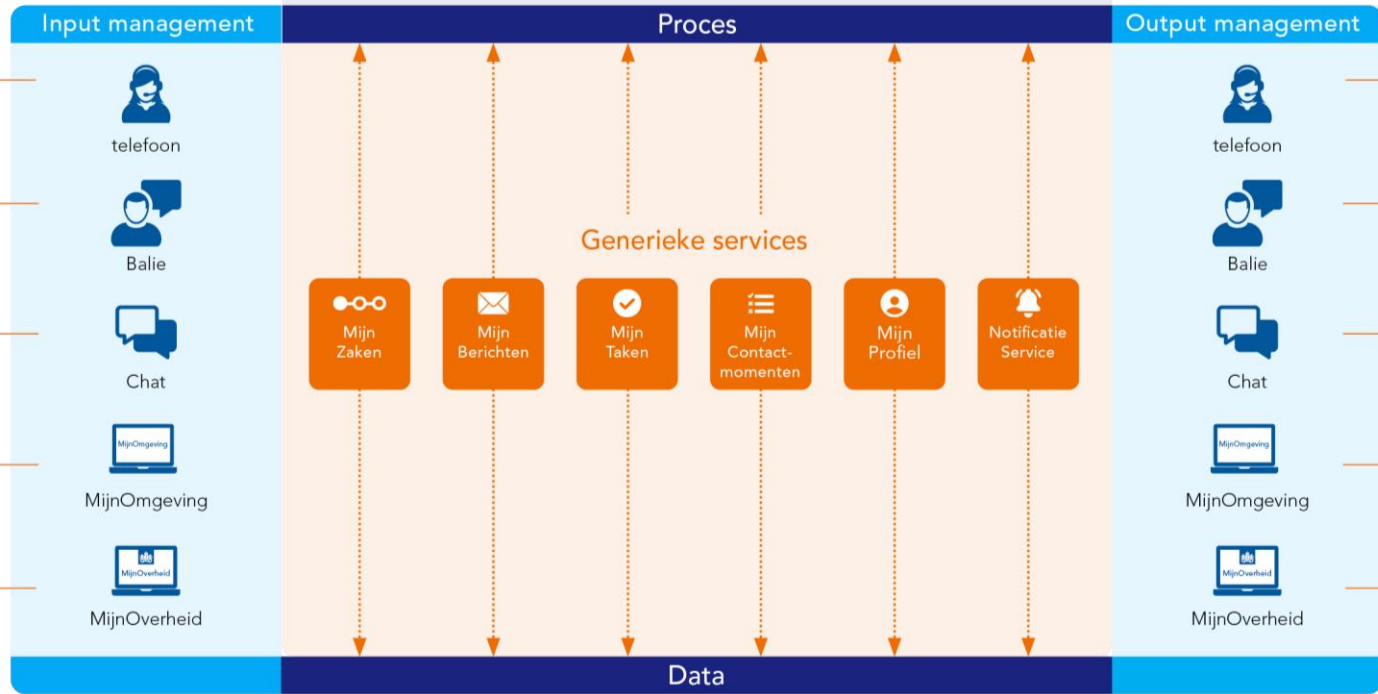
Input management

telefoon

Balie

Chat

MijnOmgeving

MijnOmgeving

MijnOverheid

MijnOverheid

Proces

Generieke services

Mijn Zaken

Mijn Berichten

Mijn Taken

Mijn Contactmomenten

Mijn Profiel

Notificatie Service

Data

Output management

telefoon

Balie

Chat

MijnOmgeving

MijnOmgeving

MijnOverheid

MijnOverheid